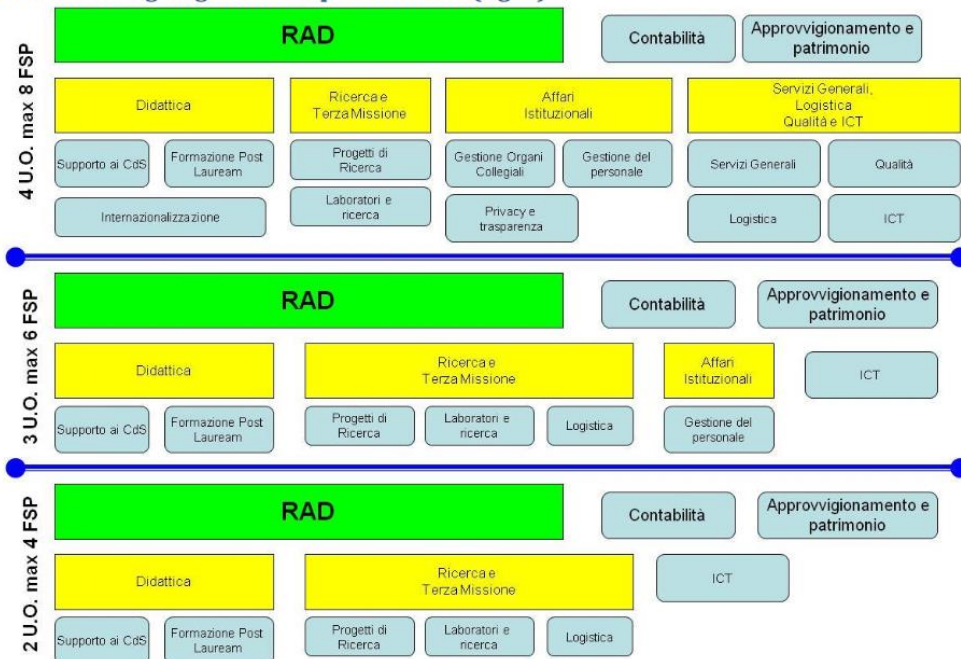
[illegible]

4 U.O. max 8 FSP

RAD

Contabilità

Approvvigionamento e patrimonio

Didattica

Ricerca e Terza Missione

Affari Istituzionali

Servizi Generali, Logistica Qualità e ICT

Supporto ai CdS

Formazione Post Lauream

Progetti di Ricerca

Gestione Organi Collegiali

Gestione del personale

Servizi Generali

Qualità

Internazionalizzazione

Laboratori e ricerca

Privacy e trasparenza

Logistica

ICT

3 U.O. max 6 FSP

RAD

Contabilità

Approvvigionamento e patrimonio

Didattica

Ricerca e Terza Missione

Affari Istituzionali

ICT

Supporto ai CdS

Formazione Post Lauream

Progetti di Ricerca

Laboratori e ricerca

Logistica

Gestione del personale

2 U.O. max 4 FSP

RAD

Contabilità

Approvvigionamento e patrimonio

Didattica

Ricerca e Terza Missione

ICT

Supporto ai CdS

Formazione Post Lauream

Progetti di Ricerca

Laboratori e ricerca

Logistica